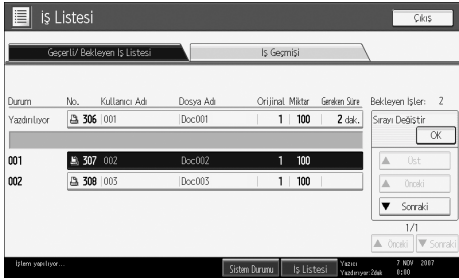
İş Listesi

Çıkış

Geçerli/ Bekleyen İş Listesi

İş Geçmişi

| Durum | No. | Kullanıcı Adı | Dosya Adı | Orijinal | Miktar | Gereken Süre |
|---|---|---|---|---|---|---|
| Yazdırılıyor | 306 | 001 | Doc001 | 1 | 100 | 2 dak. |
| 001 | 307 | 002 | Doc002 | 1 | 100 | |
| 002 | 308 | 003 | Doc003 | 1 | 100 | |

Bekleyen İşler: 2

Sırayı Değiştir

OK

▲ Üst

▲ Önceki

▼ Sonraki

1/1

▲ Önceki

▼ Sonraki

İşlem yapılıyor...

Sistem Durumu

İş Listesi

Yazıcı
Yazdırıyor:2dak

7 NOV 2007
0:00